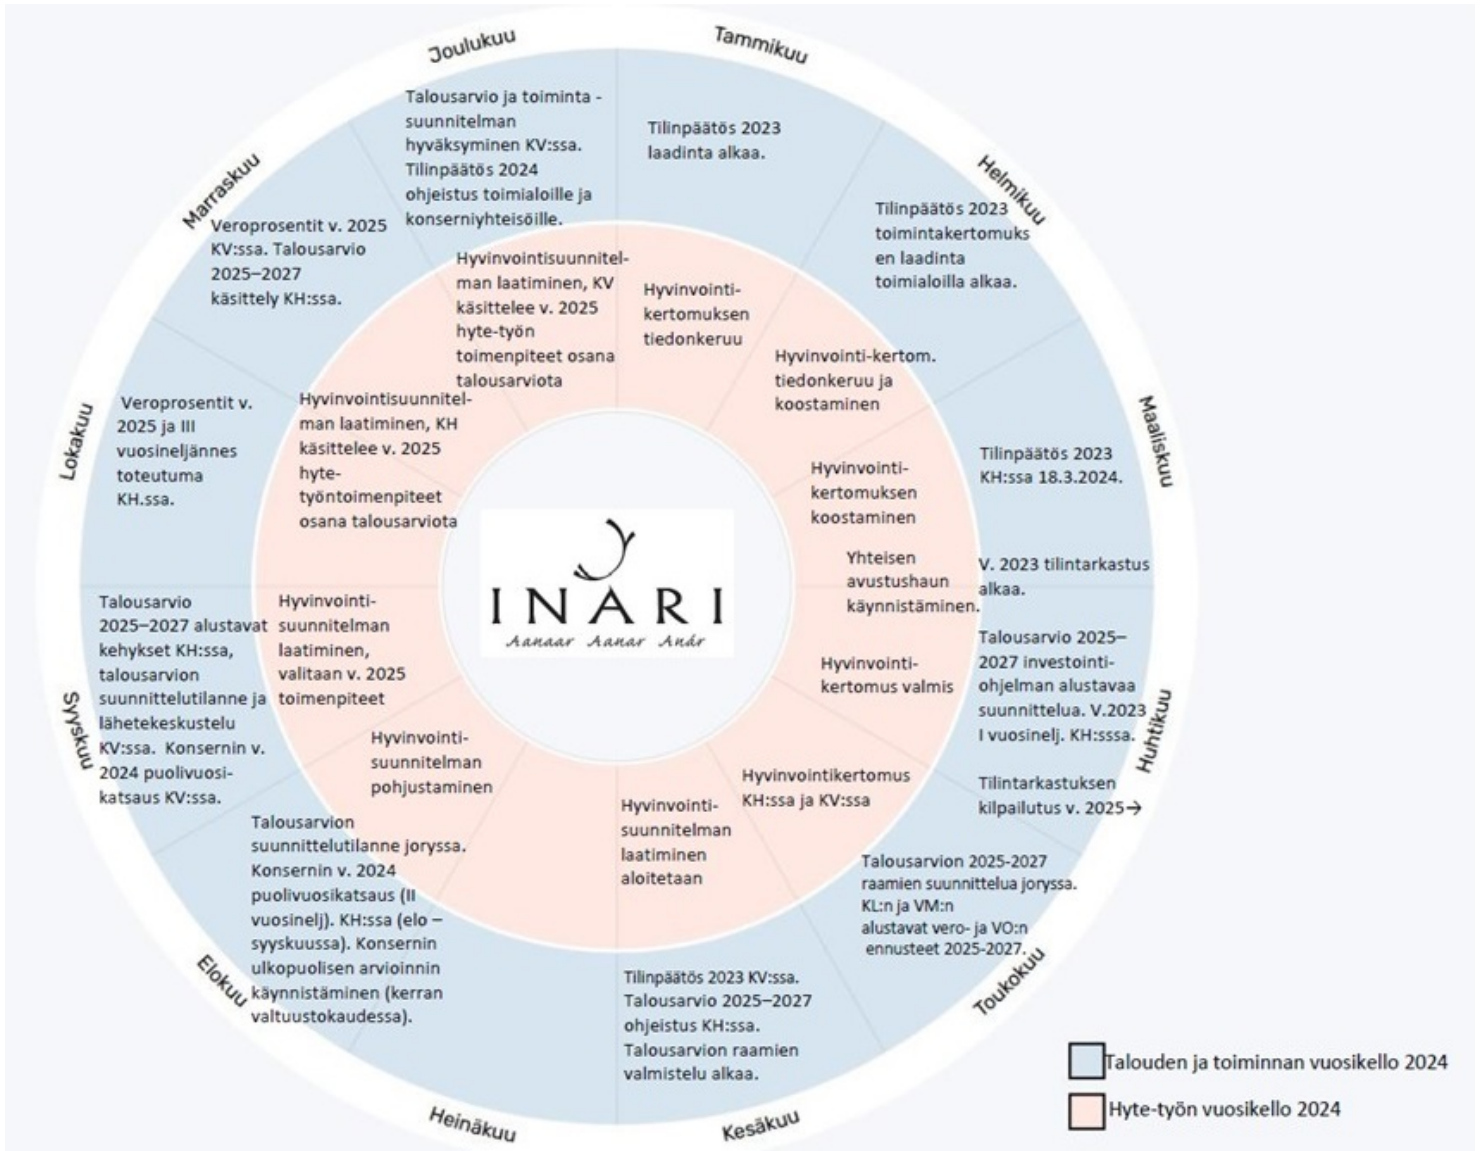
Tammikuu

Tilinpäätös 2023 laadinta alkaa.

Hyvinvointi-kertomuksen tiedonkeruu

Helmikuu

Tilinpäätös 2023 toimintakertomuksen laadinta toimialoilla alkaa.

Hyvinvointi-kertom. tiedonkeruu ja koostaminen

Maaliskuu

Tilinpäätös 2023 KH:ssa 18.3.2024.

Hyvinvointi-kertomuksen koostaminen

V. 2023 tilintarkastus alkaa.

Yhteisen avustushaun käynnistäminen.

Huhtikuu

Talousarvio 2025–2027 investointi-ohjelman alustavaa suunnittelua. V.2023 I vuosinelj. KH:sssa.

Hyvinvointi-kertomus valmis

Tilintarkastuksen kilpailutus v. 2025→

Toukokuu

Talousarvion 2025-2027 raamien suunnittelua joryssa. KL:n ja VM:n alustavat vero- ja VO:n ennusteet 2025-2027.

Hyvinvointikertomus KH:ssa ja KV:ssa

Kesäkuu

Tilinpäätös 2023 KV:ssa. Talousarvio 2025–2027 ohjeistus KH:ssa. Talousarvion raamien valmistelu alkaa.

Hyvinvointi-suunnitelman laatiminen aloitetaan

Heinäkuu

Elokuu

Talousarvion suunnittelutilanne joryssa. Konsernin v. 2024 puolivuosikatsaus (II vuosinelj). KH:ssa (elo – syyskuussa). Konsernin ulkopuolisen arvioinnin käynnistäminen (kerran valtuustokaudessa).

Hyvinvointi-suunnitelman pohjustaminen

Syyskuu

Talousarvio 2025–2027 alustavat kehykset KH:ssa, talousarvion suunnittelutilanne ja lähetekeskustelu KV:ssa. Konsernin v. 2024 puolivuosi-katsaus KV:ssa.

Hyvinvointi-suunnitelman laatiminen, valitaan v. 2025 toimenpiteet

Lokakuu

Veroprosentit v. 2025 ja III vuosineljännes toteutuma KH.ssa.

Hyvinvointisuunnitelman laatiminen, KH käsittelee v. 2025 hyte-työntoimenpiteet osana talousarviota

Marraskuu

Veroprosentit v. 2025 KV:ssa. Talousarvio 2025–2027 käsittely KH:ssa.

Hyvinvointisuunnitelman laatiminen, KV käsittelee v. 2025 hyte-työn toimenpiteet osana talousarviota

Joulukuu

Talousarvio ja toiminta -suunnitelman hyväksyminen KV:ssa. Tilinpäätös 2024 ohjeistus toimialoille ja konserniyhteisöille.

INARI
Aanaar Aanar Anár

Talouden ja toiminnan vuosikello 2024
Hyte-työn vuosikello 2024